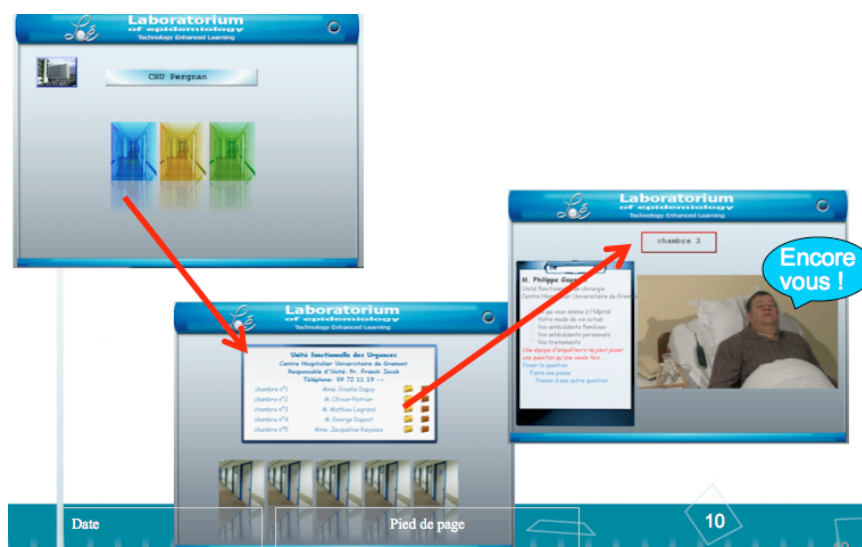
Laboratorium
of epidemiology
Technology Enhanced Learning

CHU Pergnan

Laboratorium
of epidemiology
Technology Enhanced Learning

Unité fonctionnelle des Urgences
Centre Hospitalier Universitaire de Gramont
Responsable d'Unité : Pr. Franck Jacob
Téléphone : 04 72 11 19 --

chambre n°1 Mme. Giselle Dupuy
chambre n°2 M. Olivier Patrier
chambre n°3 M. Mathieu Legrand
chambre n°4 M. George Dupont
chambre n°5 Mme. Jacqueline Royanes

Laboratorium
of epidemiology
Technology Enhanced Learning

chambre 3

M. Philippe Ga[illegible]
Unité fonctionnelle de chirurgie
Centre Ho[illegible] Universitaire de Gramont
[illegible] qui vous amène à l'hôpital
Votre mode de vie actuel
Vos antécédents familiaux
Vos antécédents personnels
Vos traitements
Une équipe d'enquêteurs ne peut poser une question qu'une seule fois
Poser la question
Faire une pause
Passer à une autre question

Encore vous !

Date
Pied de page
10